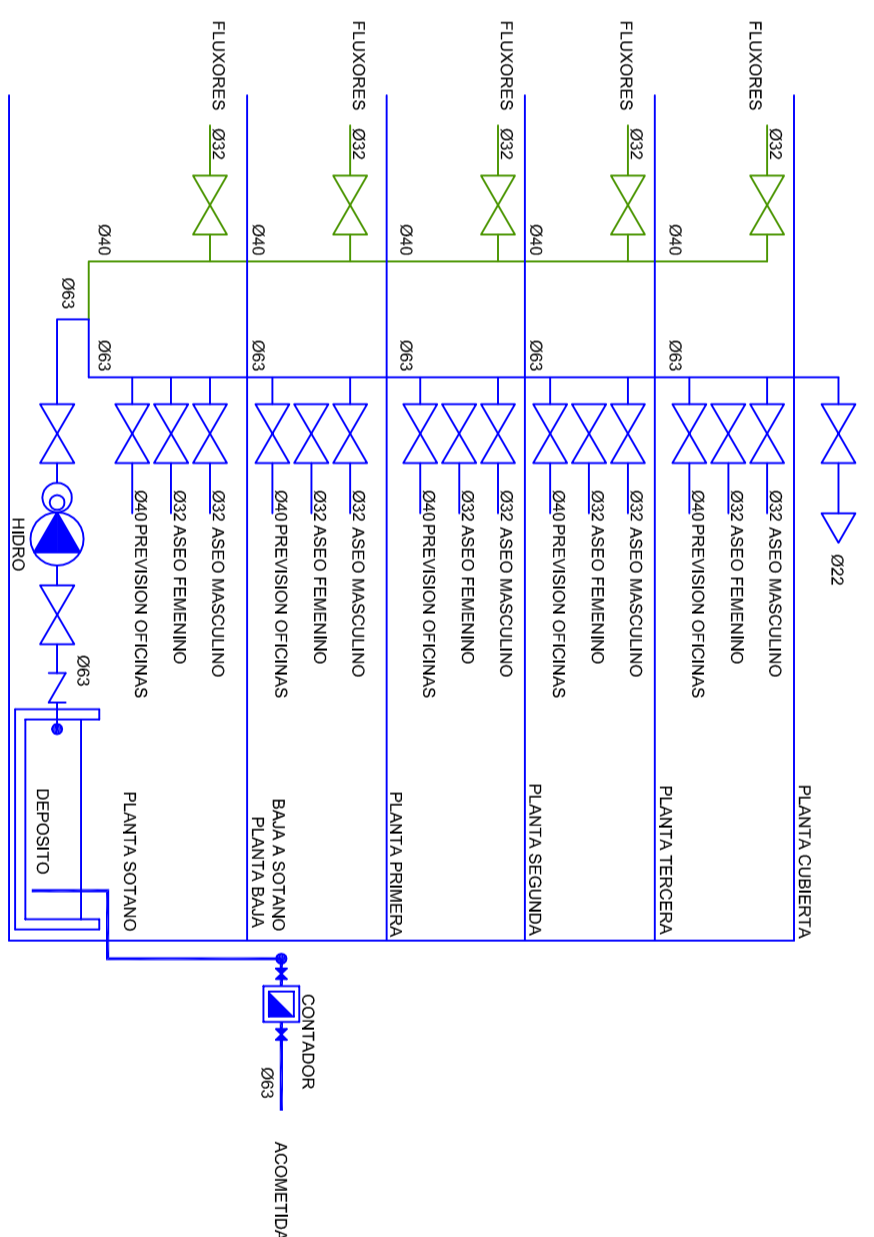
FLUXORES
FLUXORES
FLUXORES
FLUXORES
FLUXORES
Ø32
Ø32
Ø32
Ø32
Ø32
Ø40
Ø40
Ø40
Ø40
Ø40
Ø63
Ø63
Ø63
Ø63
Ø63
Ø63
Ø32 ASEO MASCULINO
Ø32 ASEO FEMENINO
Ø40PREVISION OFICINAS
Ø32 ASEO MASCULINO
Ø32 ASEO FEMENINO
Ø40PREVISION OFICINAS
Ø32 ASEO MASCULINO
Ø32 ASEO FEMENINO
Ø40PREVISION OFICINAS
Ø32 ASEO MASCULINO
Ø32 ASEO FEMENINO
Ø40PREVISION OFICINAS
Ø32 ASEO MASCULINO
Ø32 ASEO FEMENINO
Ø40PREVISION OFICINAS
Ø22
HIDRO
Ø63
DEPOSITO
PLANTA SOTANO
PLANTA BAJA
BAJA A SOTANO
PLANTA PRIMERA
PLANTA SEGUNDA
PLANTA TERCERA
PLANTA CUBIERTA
CONTADOR
Ø63
ACOMETIDA